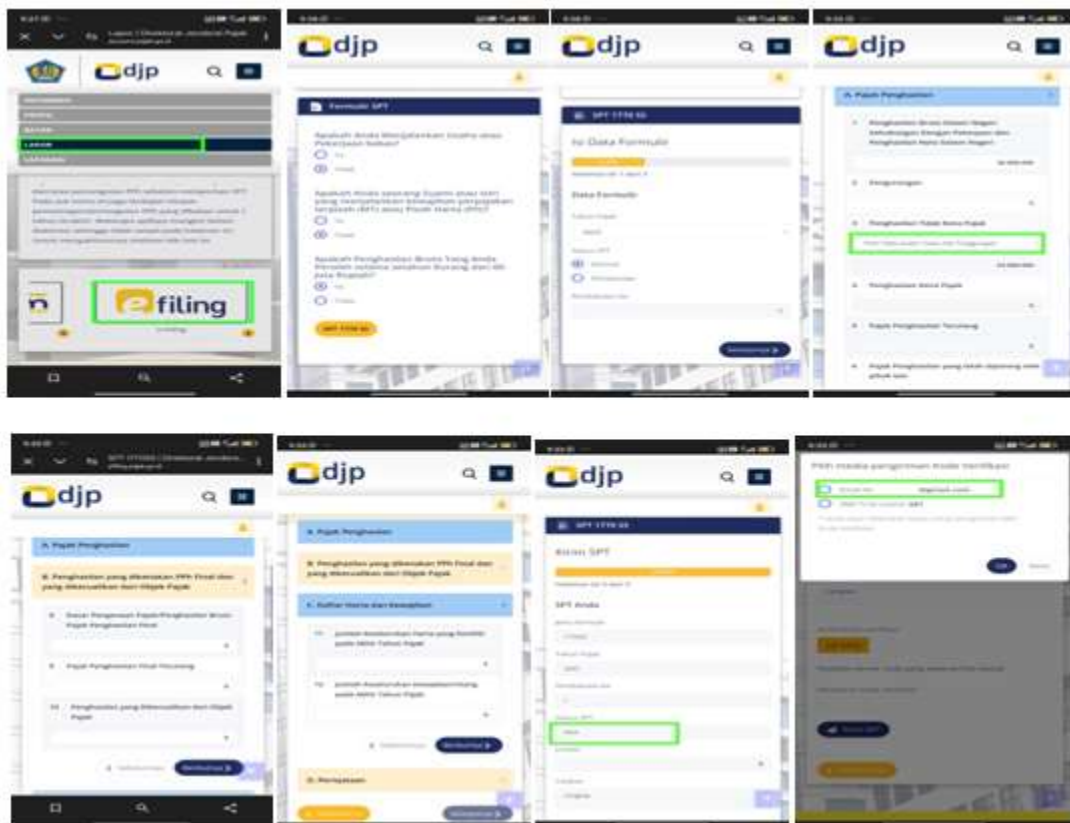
djp

filing

djp

Formulir SPT

djp

SPT 1770 SS

Isi Data Formulir

Data Formulir

djp

A. Pajak Penghasilan

djp

A. Pajak Penghasilan

B. Penghasilan yang dikenakan PPh Final dan yang Dikecualikan dari Objek Pajak

djp

A. Pajak Penghasilan

B. Penghasilan yang dikenakan PPh Final dan yang Dikecualikan dari Objek Pajak

C. Daftar Harta dan Kewajiban

D. Pernyataan

djp

SPT 1770 SS

Kirim SPT

SPT Anda

Pilih media pengiriman kode verifikasi

OK